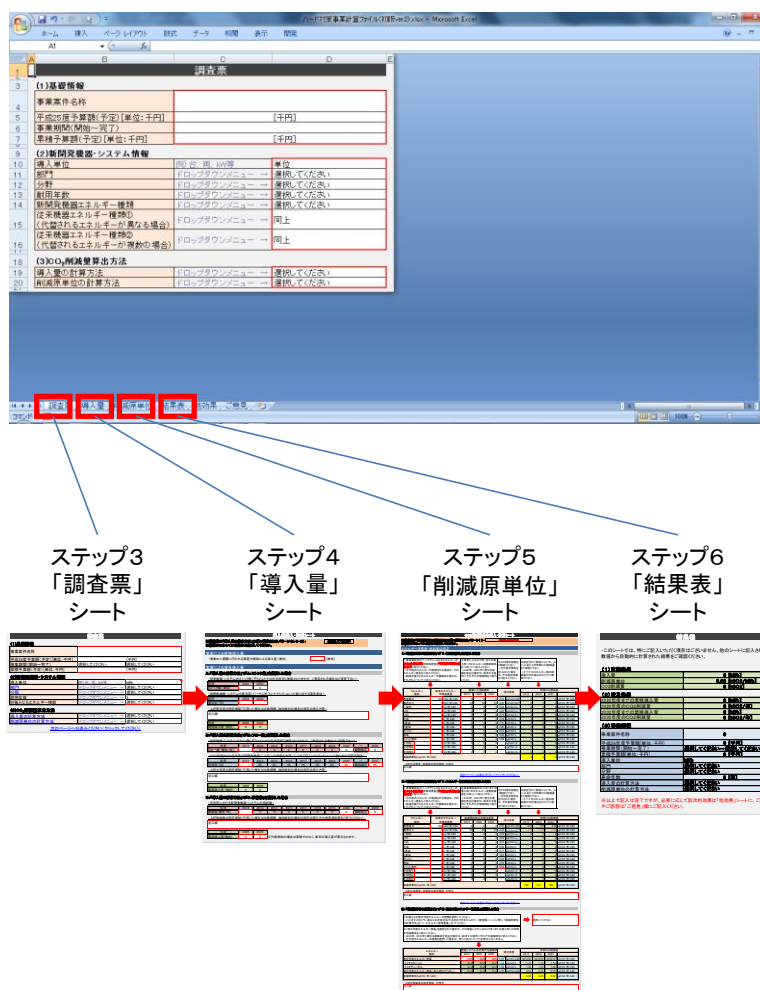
ハード対策事業計算ファイル(初版ver2).xlsx - Microsoft Excel

ホーム　挿入　ページ レイアウト　数式　データ　校閲　表示　開発

A1

調査票

(1)基礎情報
事業案件名称
平成25年度予算額(予定)[単位:千円]　[千円]
事業期間(開始～完了)
累積予算額(予定)[単位:千円]　[千円]

(2)新開発機器・システム情報
導入単位　例)台、両、kW等　単位
部門　ドロップダウンメニュー →　選択してください
分野　ドロップダウンメニュー →　選択してください
耐用年数　ドロップダウンメニュー →　選択してください
新開発機器エネルギー種類　ドロップダウンメニュー →　選択してください
従来機器エネルギー種類① (代替されるエネルギーが異なる場合)　ドロップダウンメニュー →　同上
従来機器エネルギー種類② (代替されるエネルギーが複数の場合)　ドロップダウンメニュー →　同上

(3)$CO_2$削減量算出方法
導入量の計算方法　ドロップダウンメニュー →　選択してください
削減原単位の計算方法　ドロップダウンメニュー →　選択してください

調査票　導入量　削減原単位　結果表

ステップ3
「調査票」
シート

ステップ4
「導入量」
シート

ステップ5
「削減原単位」
シート

ステップ6
「結果表」
シート